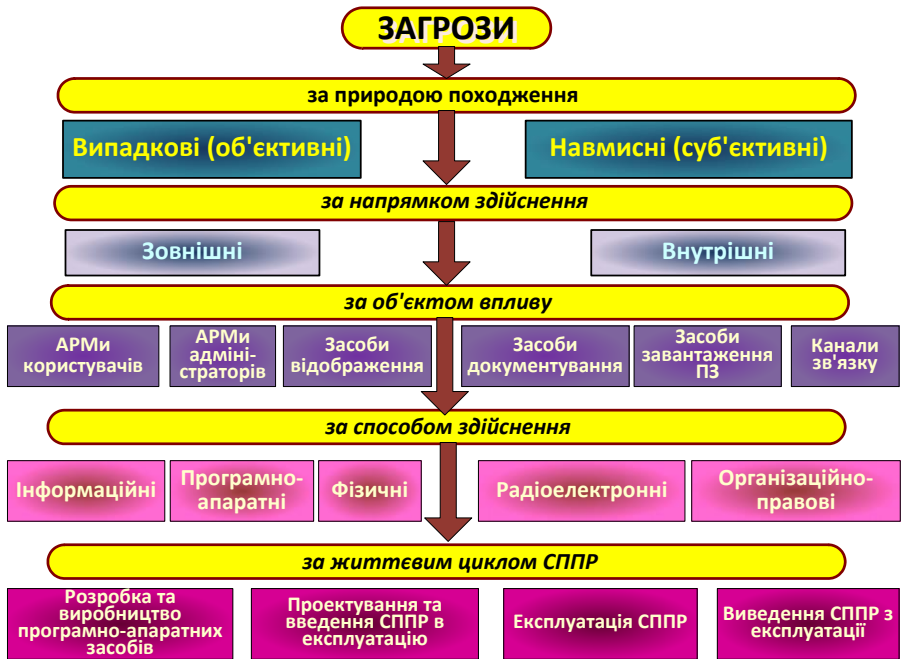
ЗАГРОЗИ

за природою походження

Випадкові (об'єктивні)

Навмисні (суб'єктивні)

за напрямком здійснення

Зовнішні

Внутрішні

за об'єктом впливу

АРМи користувачів

АРМи адміністраторів

Засоби відображення

Засоби документування

Засоби завантаження ПЗ

Канали зв'язку

за способом здійснення

Інформаційні

Програмно-апаратні

Фізичні

Радіоелектронні

Організаційно-правові

за життєвим циклом СППР

Розробка та виробництво програмно-апаратних засобів

Проектування та введення СППР в експлуатацію

Експлуатація СППР

Виведення СППР з експлуатації